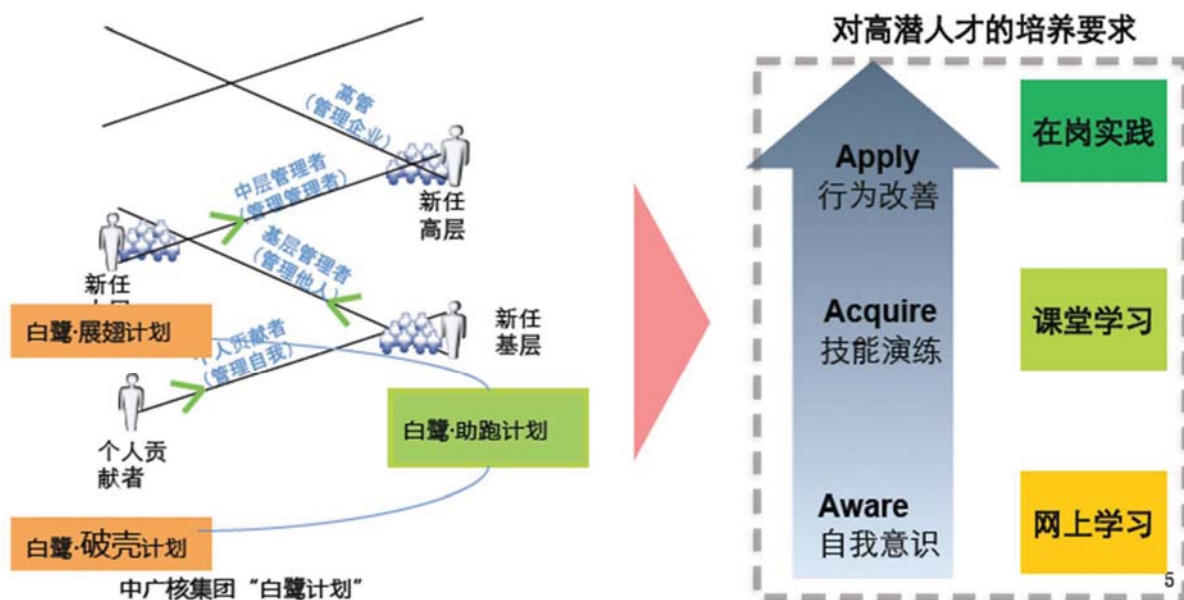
高管
（管理企业）

中层管理者
（管理管理者）

新任
高层

基层管理者
（管理他人）

新任
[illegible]

白鹭·展翅计划

个人贡献者
（管理自我）

新任
基层

个人贡
献者

白鹭·助跑计划

白鹭·破壳计划

中广核集团“白鹭计划”

对高潜人才的培养要求

Apply
行为改善

Acquire
技能演练

Aware
自我意识

在岗实践

课堂学习

网上学习

5